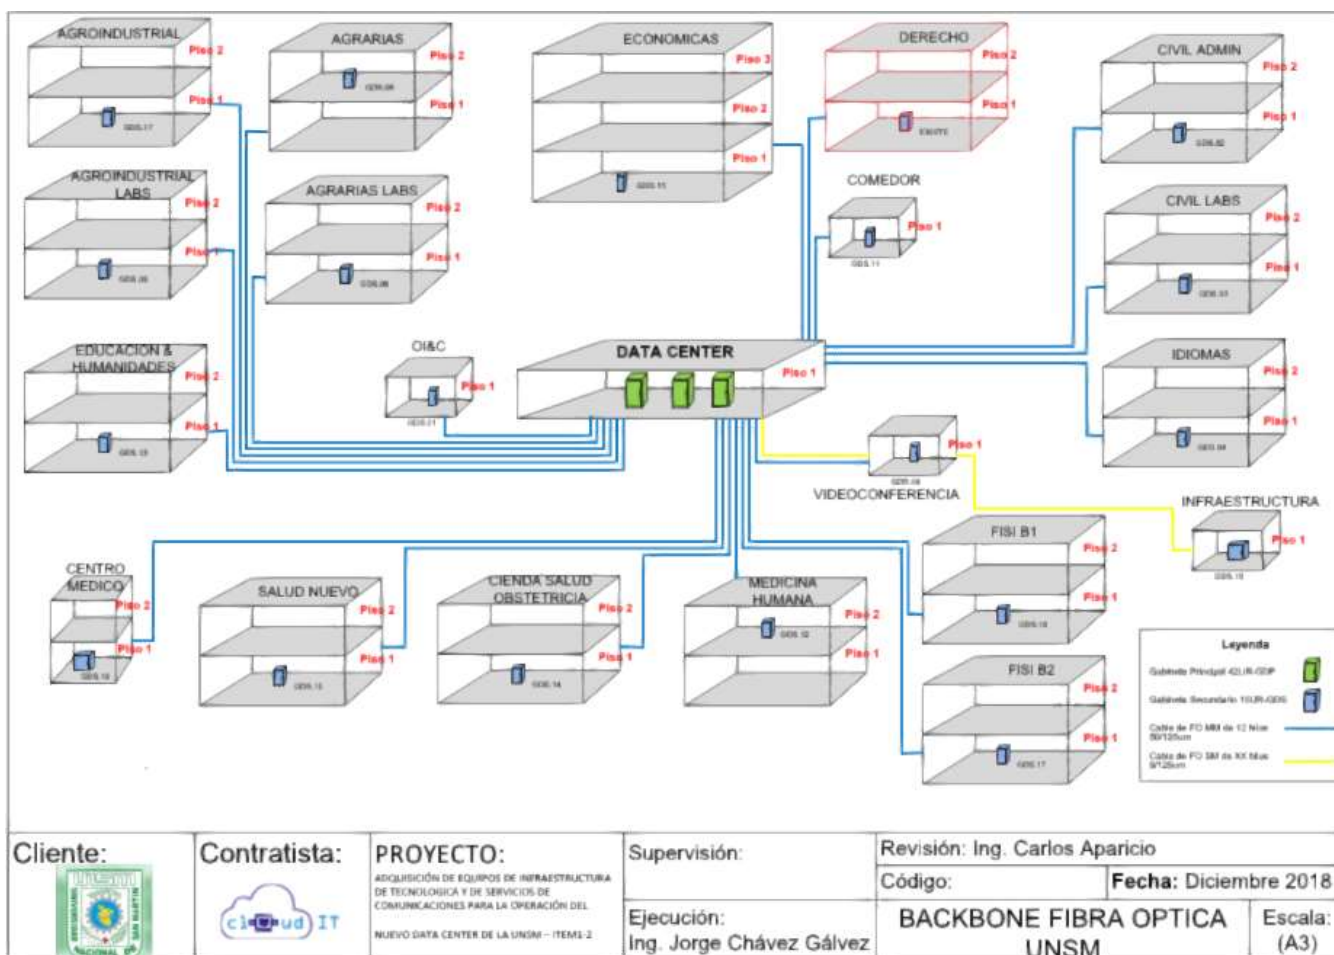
AGROINDUSTRIAL
Piso 2
Piso 1
GDS.17

AGRARIAS
Piso 2
Piso 1
GDS.06

ECONOMICAS
Piso 3
Piso 2
Piso 1
GDS.11

DERECHO
Piso 2
Piso 1
EXISTE

CIVIL ADMIN
Piso 2
Piso 1
GDS.02

AGROINDUSTRIAL LABS
Piso 2
Piso 1
GDS.08

AGRARIAS LABS
Piso 2
Piso 1
GDS.08

COMEDOR
Piso 1
GDS.11

CIVIL LABS
Piso 2
Piso 1
GDS.03

EDUCACION & HUMANIDADES
Piso 2
Piso 1
GDS.13

OI&C
Piso 1
GDS.21

DATA CENTER
Piso 1

IDIOMAS
Piso 2
Piso 1
GDS.04

Piso 1
GDS.08
VIDEOCONFERENCIA

INFRAESTRUCTURA
Piso 1
GDS.15

FISI B1
Piso 2
Piso 1
GDS.16

CENTRO MEDICO
Piso 2
Piso 1
GDS.19

SALUD NUEVO
Piso 2
Piso 1
GDS.15

CIENDA SALUD OBSTETRICIA
Piso 2
Piso 1
GDS.14

MEDICINA HUMANA
Piso 2
Piso 1
GDS.12

FISI B2
Piso 2
Piso 1
GDS.17

Leyenda
Gabinete Principal 42UR-GDP
Gabinete Secundario 10UR-GDS
Cable de FO MM de 12 hilos 50/125um
Cable de FO SM de XX hilos 9/125um

Cliente:
Contratista:
cloud IT
PROYECTO:
ADQUISICIÓN DE EQUIPOS DE INFRAESTRUCTURA DE TECNOLOGICA Y DE SERVICIOS DE COMUNICACIONES PARA LA OPERACIÓN DEL NUEVO DATA CENTER DE LA UNSM – ITEM1-2
Supervisión:
Ejecución:
Ing. Jorge Chávez Gálvez
Revisión: Ing. Carlos Aparicio
Código:
Fecha: Diciembre 2018
BACKBONE FIBRA OPTICA UNSM
Escala:
(A3)